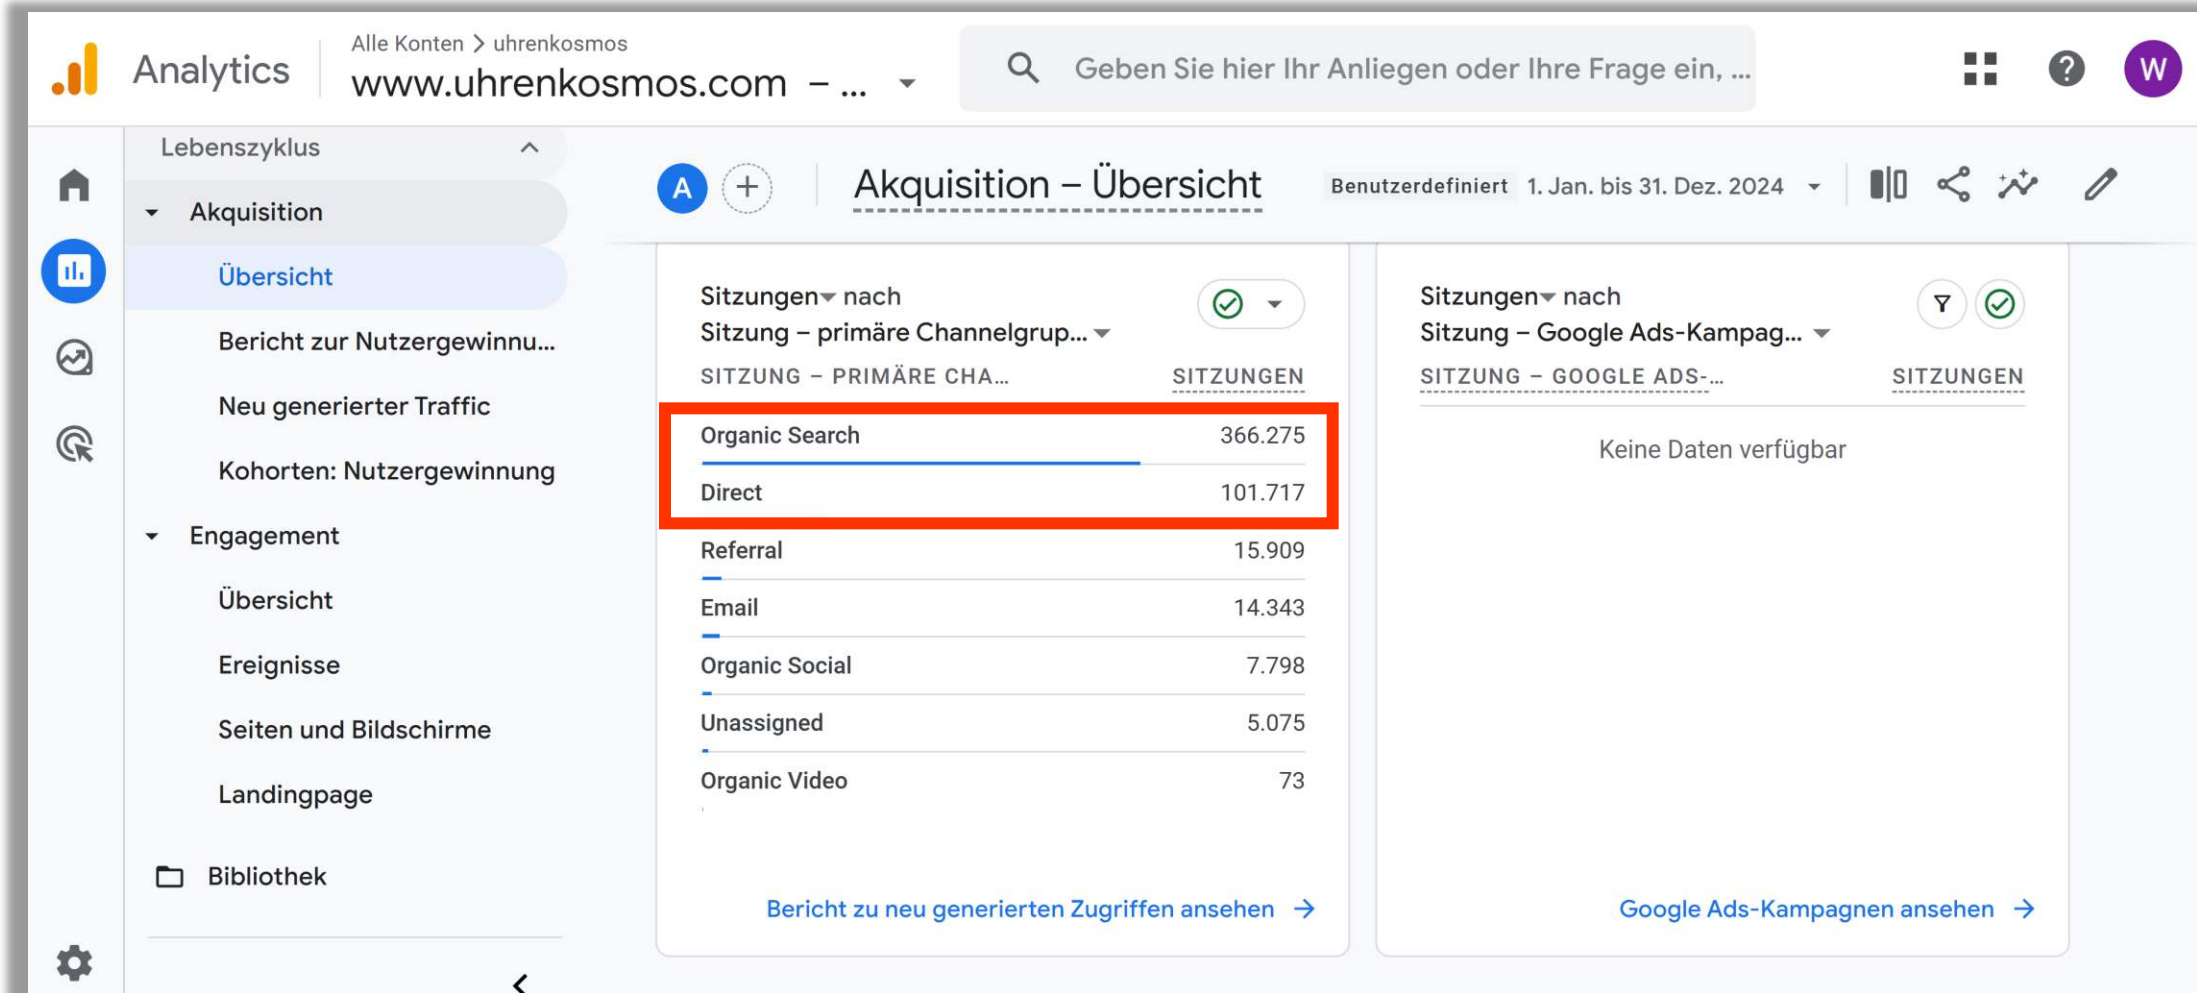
Analytics

Alle Konten > uhrenkosmos
www.uhrenkosmos.com – ...

Geben Sie hier Ihr Anliegen oder Ihre Frage ein, ...

W

Lebenszyklus

Akquisition

Übersicht

Bericht zur Nutzergewinnu...

Neu generierter Traffic

Kohorten: Nutzergewinnung

Engagement

Übersicht

Ereignisse

Seiten und Bildschirme

Landingpage

Bibliothek

A

Akquisition – Übersicht

Benutzerdefiniert 1. Jan. bis 31. Dez. 2024

Sitzungen nach
Sitzung – primäre Channelgrup...

| SITZUNG – PRIMÄRE CHA... | SITZUNGEN |
|---|---|
| Organic Search | 366.275 |
| Direct | 101.717 |
| Referral | 15.909 |
| Email | 14.343 |
| Organic Social | 7.798 |
| Unassigned | 5.075 |
| Organic Video | 73 |

Bericht zu neu generierten Zugriffen ansehen →

Sitzungen nach
Sitzung – Google Ads-Kampag...

| SITZUNG – GOOGLE ADS-... | SITZUNGEN |
|---|---|

Keine Daten verfügbar

Google Ads-Kampagnen ansehen →